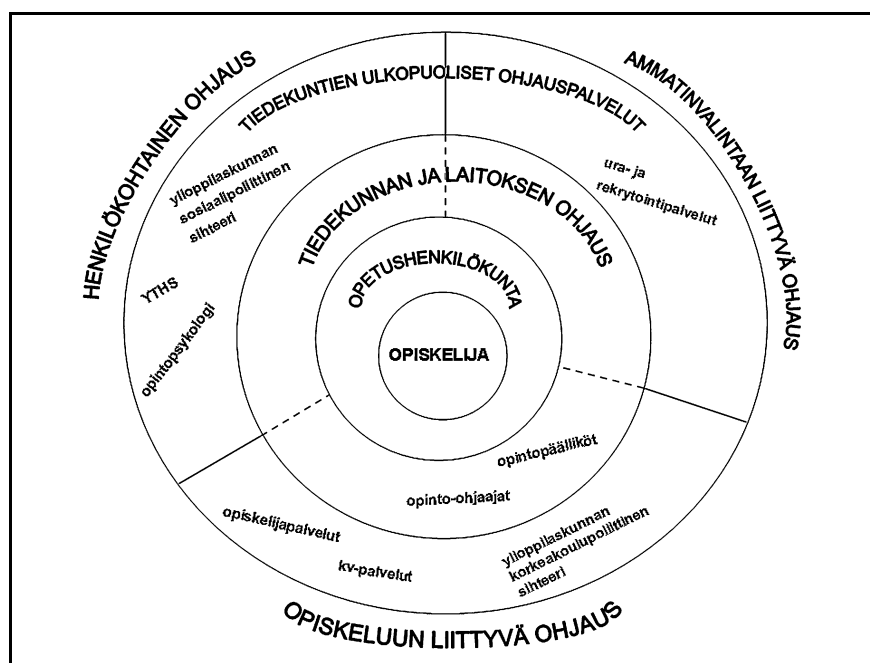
HENKILÖKOHTAINEN OHJAUS

TIEDEKUNTIEN ULKOPUOLISET OHJAUSPALVELUT

AMMATINVALINTAAN LIITTYVÄ OHJAUS

ylioppilaskunnan sosiaalipoliittinen sihteeri

ura- ja rekrytointipalvelut

TIEDEKUNNAN JA LAITOKSEN OHJAUS

YTHS

opintopsykologi

OPETUSHENKILÖKUNTA

OPISKELIJA

opintopäälliköt

opinto-ohjaajat

opiskelijapalvelut

kv-palvelut

ylioppilaskunnan korkeakoulupoliittinen sihteeri

OPISKELUUN LIITTYVÄ OHJAUS